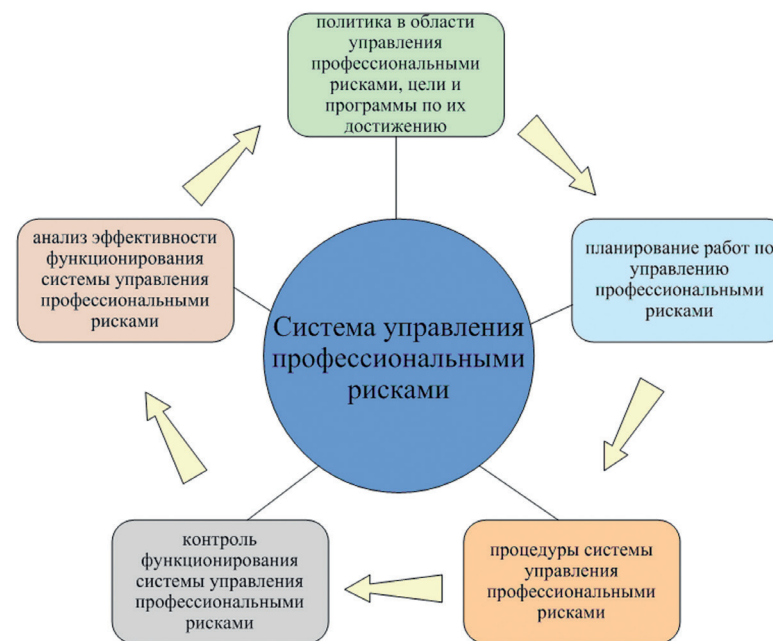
политика в области управления профессиональными рисками, цели и программы по их достижению

планирование работ по управлению профессиональными рисками

процедуры системы управления профессиональными рисками

контроль функционирования системы управления профессиональными рисками

анализ эффективности функционирования системы управления профессиональными рисками

Система управления профессиональными рисками